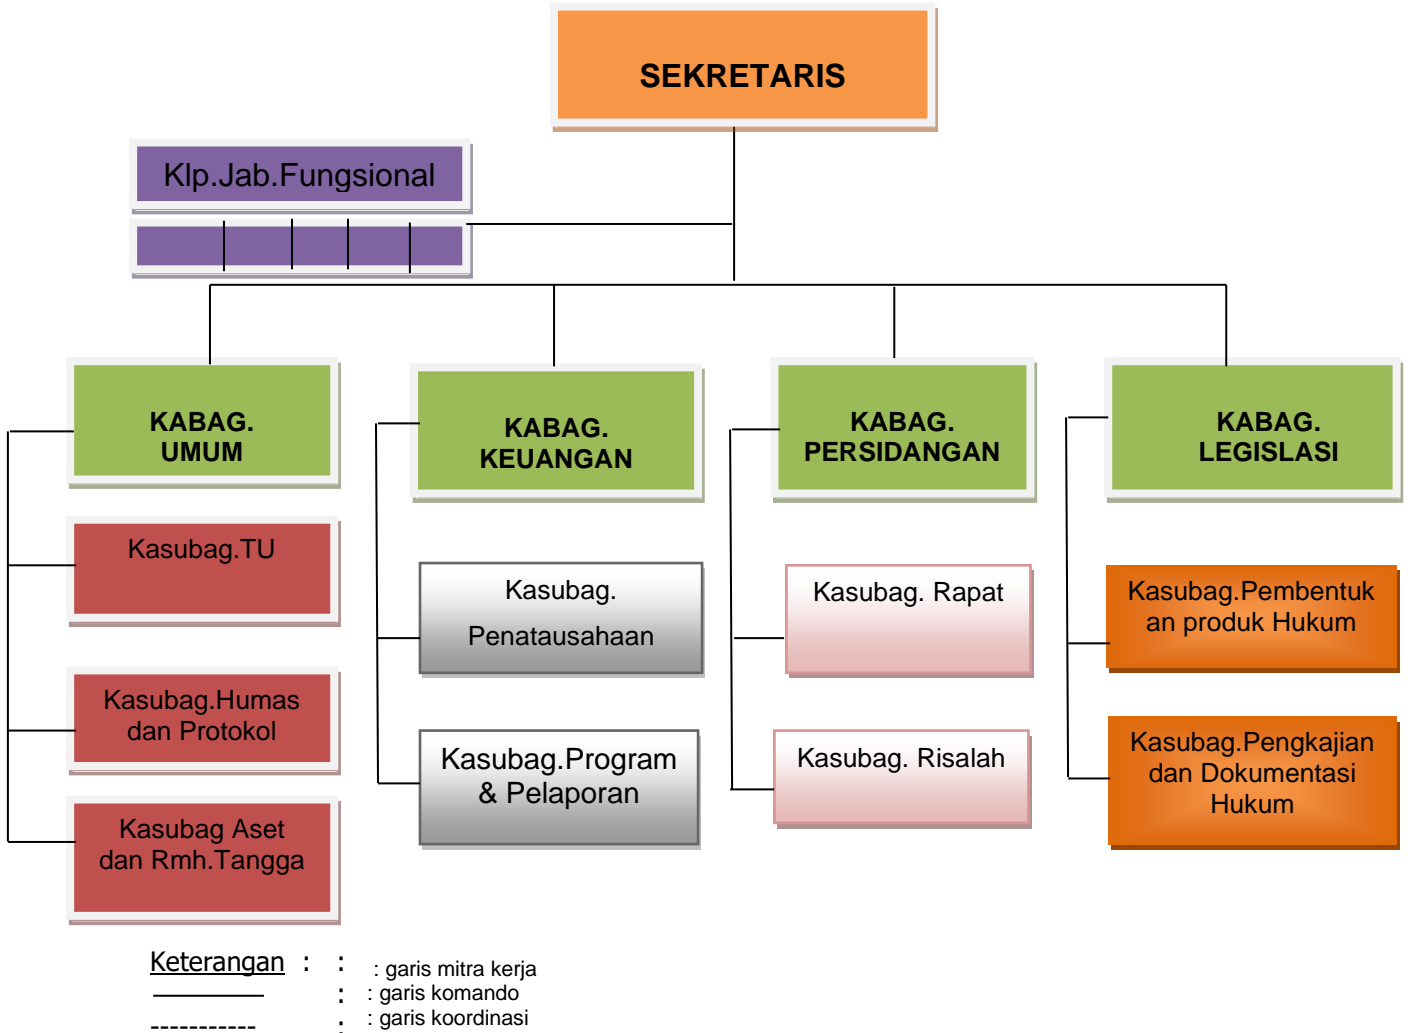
SEKRETARIS

Klp.Jab.Fungsional

KABAG. UMUM

Kasubag.TU

Kasubag.Humas dan Protokol

Kasubag Aset dan Rmh.Tangga

KABAG. KEUANGAN

Kasubag. Penatausahaan

Kasubag.Program & Pelaporan

KABAG. PERSIDANGAN

Kasubag. Rapat

Kasubag. Risalah

KABAG. LEGISLASI

Kasubag.Pembentukan produk Hukum

Kasubag.Pengkajian dan Dokumentasi Hukum

Keterangan : : : garis mitra kerja
———— : : garis komando
----------- : : garis koordinasi